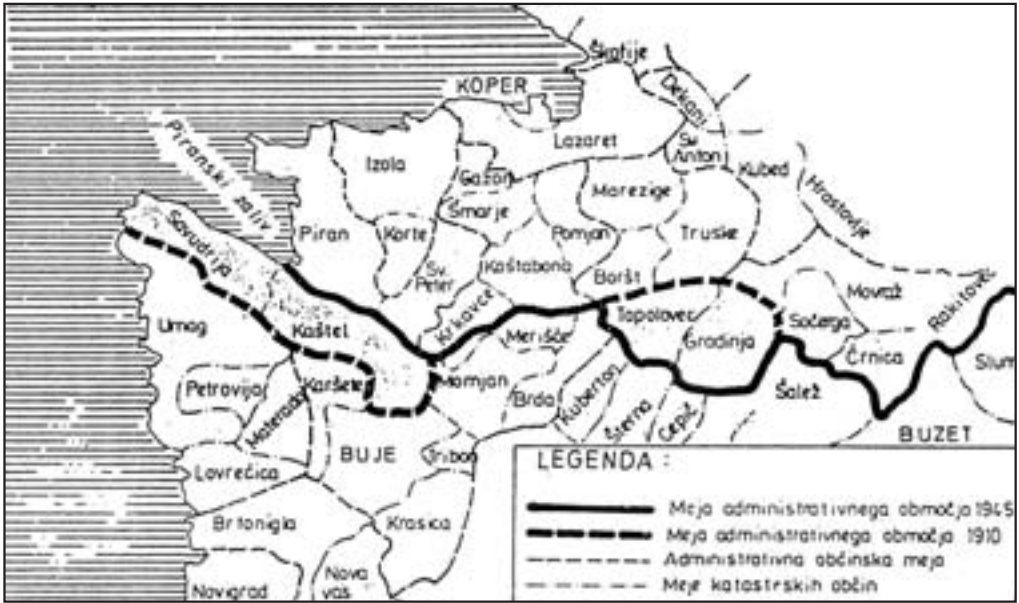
Škofije
KOPER
Dekani
Piranski zaliv
Lazaret
Sv. Anton
Kubed
Hrastovlje
Izola
Gažon
Marezige
Šmarje
Savudrija
Piran
Korte
Pomjan
Truske
Sv. Peter
Koštabona
Boršt
Movraž
Rakitovec
Krkavče
Topolovec
Sočerga
Umag
Kaštel
Gradinja
Merišče
Črnica
Slum
Petrovija
Kršete
Momjan
Materada
Brda
Kuberton
Šalež
Sterna
Cepić
BUZET
Lovrečica
BUJE
Triban
LEGENDA :
Meja administrativnega območja 1945
Meja administrativnega območja 1910
Administrativna občinska meja
Meje katastrskih občin
Brtonigla
Krasica
Novigrad
Nova vas